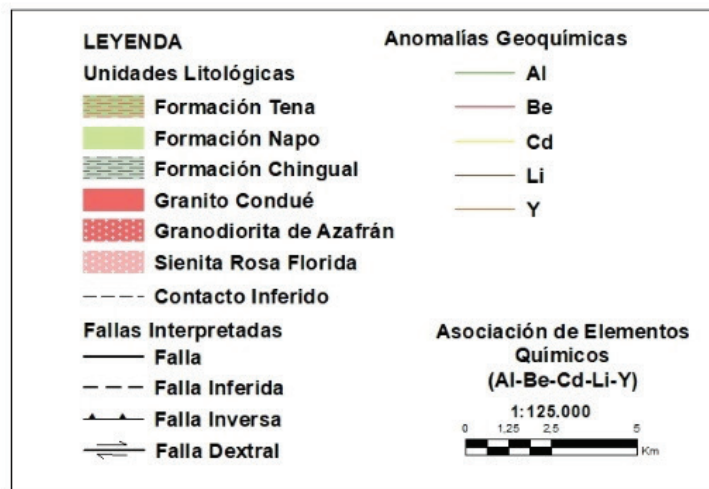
LEYENDA

Unidades Litológicas

Formación Tena

Formación Napo

Formación Chingual

Granito Condué

Granodiorita de Azafrán

Sienita Rosa Florida

Contacto Inferido

Fallas Interpretadas

Falla

Falla Inferida

Falla Inversa

Falla Dextral

Anomalías Geoquímicas

Al

Be

Cd

Li

Y

Asociación de Elementos Químicos (Al-Be-Cd-Li-Y)

1:125.000

0 1,25 2,5 5 Km